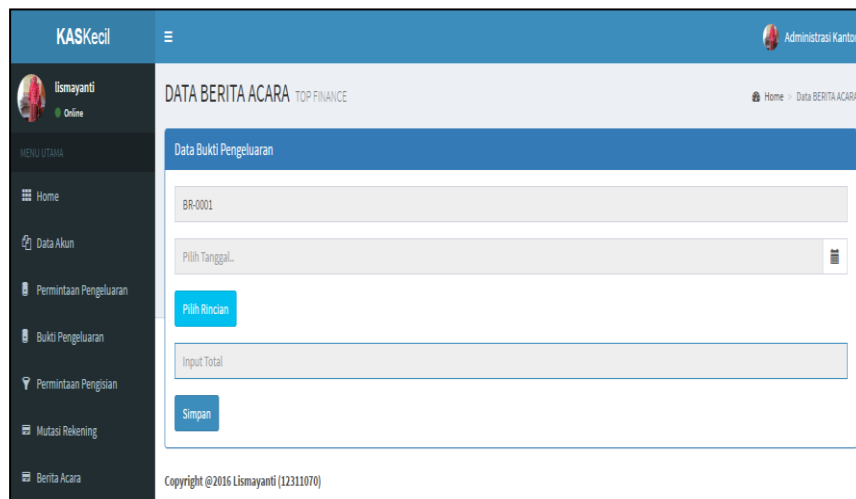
KASKecil

Administrasi Kantor

lismayanti
Online

MENU UTAMA

Home

Data Akun

Permintaan Pengeluaran

Bukti Pengeluaran

Permintaan Pengisian

Mutasi Rekening

Berita Acara

DATA BERITA ACARA TOP FINANCE

Home > Data BERITA ACARA

Data Bukti Pengeluaran

BR-0001

Pilih Tanggal..

Pilih Rincian

Input Total

Simpan

Copyright @2016 Lismayanti (12311070)